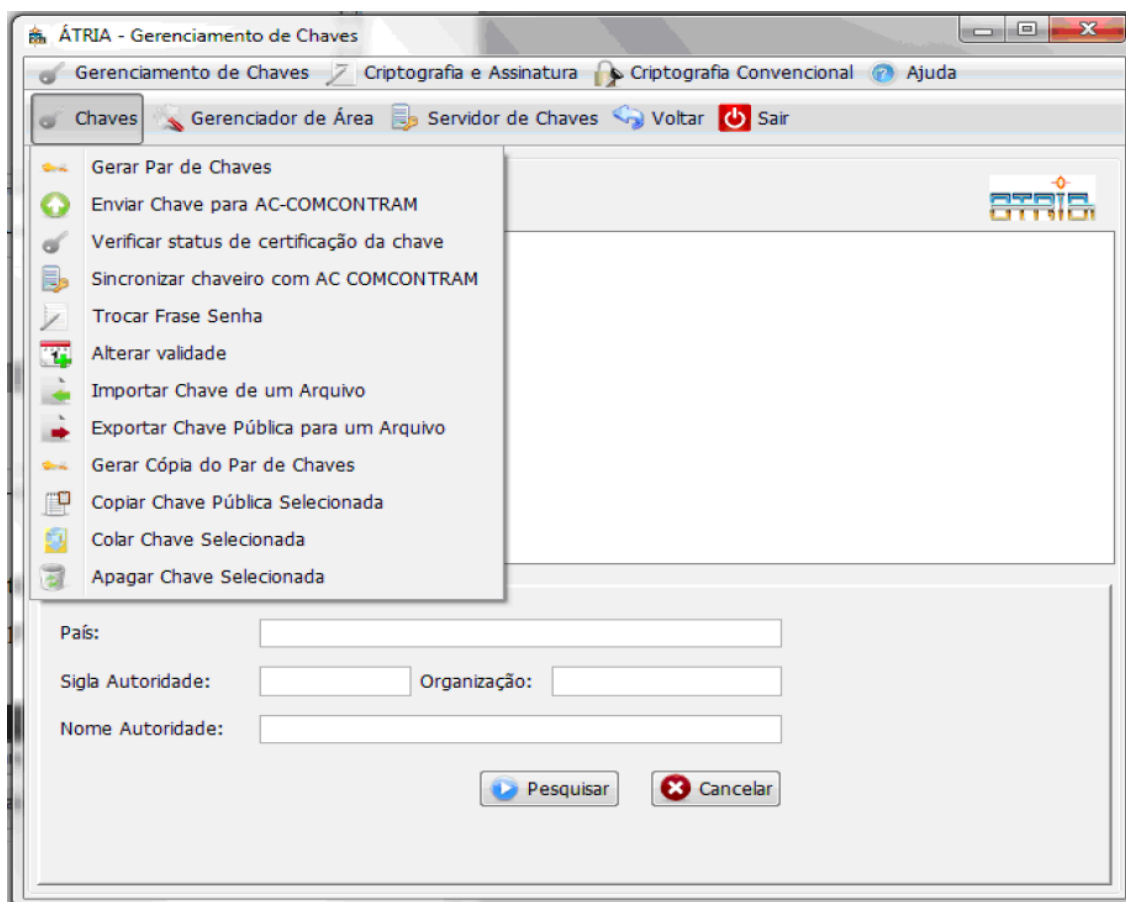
ÁTRIA - Gerenciamento de Chaves

Gerenciamento de Chaves Criptografia e Assinatura Criptografia Convencional Ajuda

Chaves Gerenciador de Área Servidor de Chaves Voltar Sair

Gerar Par de Chaves
Enviar Chave para AC-COMCONTRAM
Verificar status de certificação da chave
Sincronizar chaveiro com AC COMCONTRAM
Trocar Frase Senha
Alterar validade
Importar Chave de um Arquivo
Exportar Chave Pública para um Arquivo
Gerar Cópia do Par de Chaves
Copiar Chave Pública Selecionada
Colar Chave Selecionada
Apagar Chave Selecionada

ÁTRIA

País:
Sigla Autoridade: Organização:
Nome Autoridade:

Pesquisar Cancelar